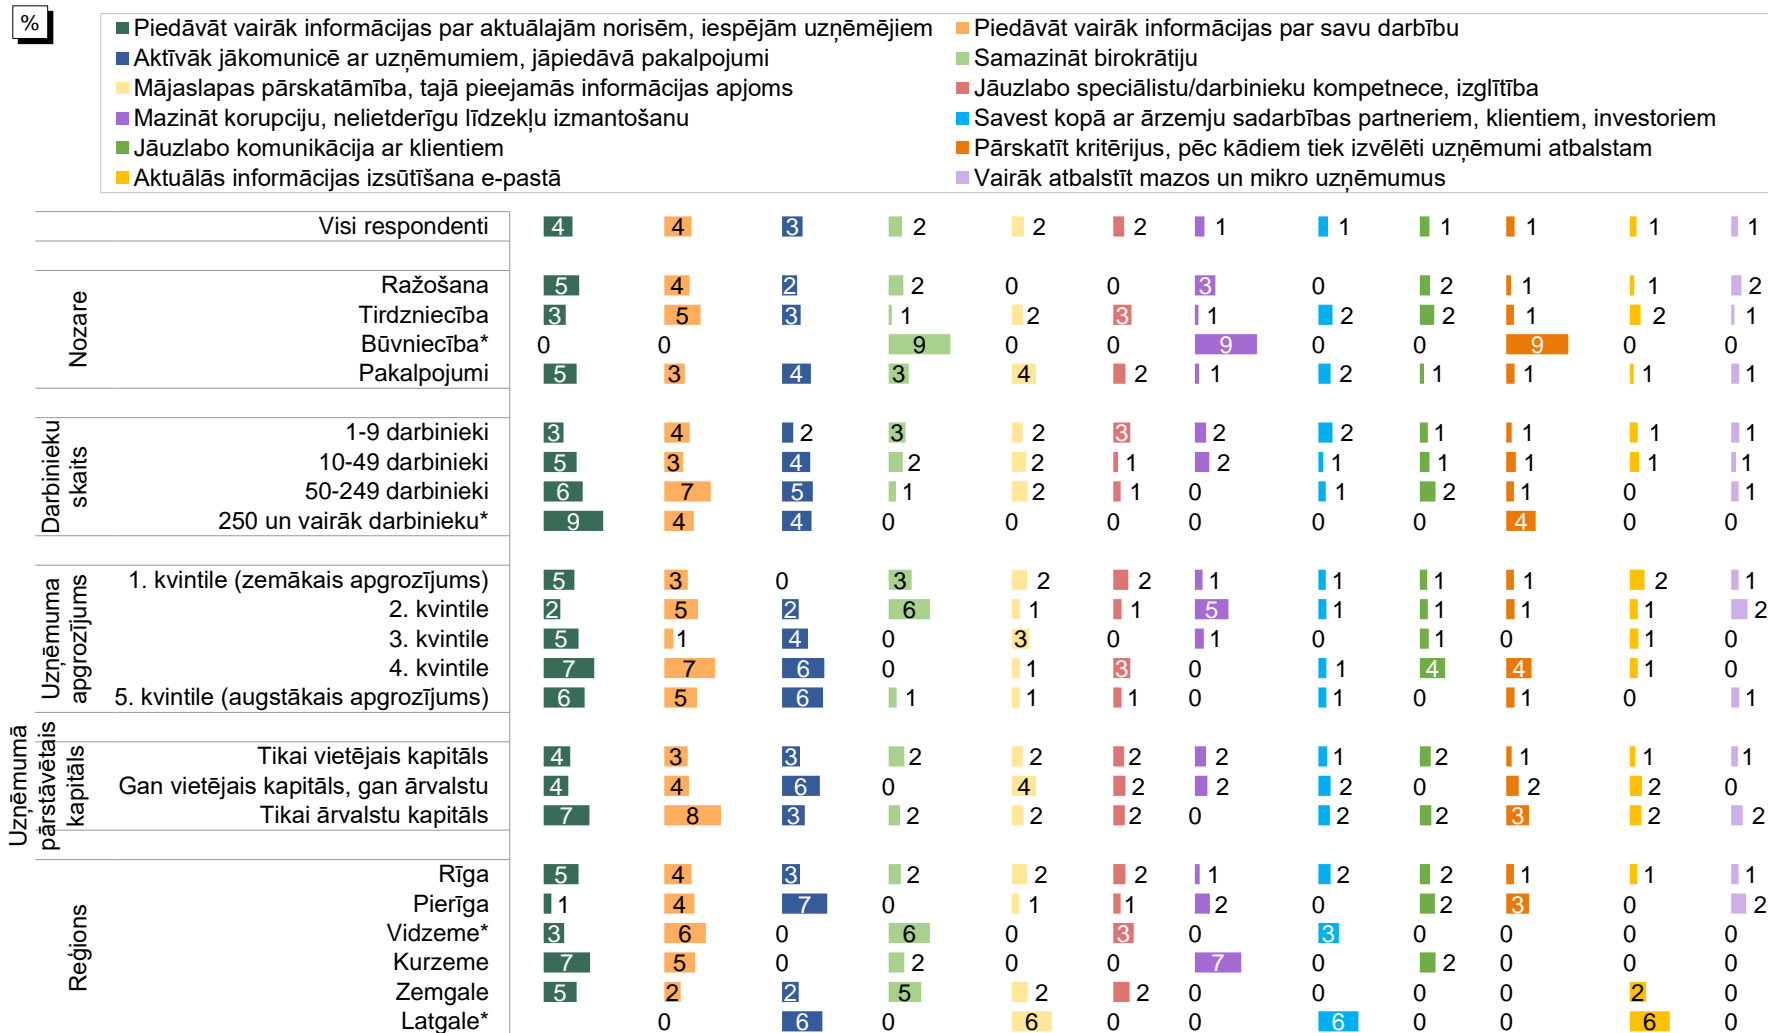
%

Piedāvāt vairāk informācijas par aktuālajām norisēm, iespējām uzņēmējiem
Aktīvāk jākomunicē ar uzņēmumiem, jāpiedāvā pakalpojumi
Mājaslapas pārskatāmība, tajā pieejamās informācijas apjoms
Mazināt korupciju, nelietderīgu līdzekļu izmantošanu
Jāuzlabo komunikācija ar klientiem
Aktuālās informācijas izsūtīšana e-pastā
Piedāvāt vairāk informācijas par savu darbību
Samazināt birokrātiju
Jāuzlabo speciālistu/darbinieku kompetnece, izglītība
Savest kopā ar ārzemju sadarbības partneriem, klientiem, investoriem
Pārskatīt kritērijus, pēc kādiem tiek izvēlēti uzņēmumi atbalstam
Vairāk atbalstīt mazos un mikro uzņēmumus

| | | | | | | | | | | | | |
|---|---|---|---|---|---|---|---|---|---|---|---|---|
| Visi respondenti | 4 | 4 | 3 | 2 | 2 | 2 | 1 | 1 | 1 | 1 | 1 | 1 |
| Nozare Ražošana | 5 | 4 | 2 | 2 | 0 | 0 | 3 | 0 | 2 | 1 | 1 | 2 |
| Tirdzniecība | 3 | 5 | 3 | 1 | 2 | 3 | 1 | 2 | 2 | 1 | 2 | 1 |
| Būvniecība* | 0 | 0 | | 9 | 0 | 0 | 9 | 0 | 0 | 9 | 0 | 0 |
| Pakalpojumi | 5 | 3 | 4 | 3 | 4 | 2 | 1 | 2 | 1 | 1 | 1 | 1 |
| Darbinieku skaits 1-9 darbinieki | 3 | 4 | 2 | 3 | 2 | 3 | 2 | 2 | 1 | 1 | 1 | 1 |
| 10-49 darbinieki | 5 | 3 | 4 | 2 | 2 | 1 | 2 | 1 | 1 | 1 | 1 | 1 |
| 50-249 darbinieki | 6 | 7 | 5 | 1 | 2 | 1 | 0 | 1 | 2 | 1 | 0 | 1 |
| 250 un vairāk darbinieku* | 9 | 4 | 4 | 0 | 0 | 0 | 0 | 0 | 0 | 4 | 0 | 0 |
| Uzņēmuma apgrozījums 1. kvintile (zemākais apgrozījums) | 5 | 3 | 0 | 3 | 2 | 2 | 1 | 1 | 1 | 1 | 2 | 1 |
| 2. kvintile | 2 | 5 | 2 | 6 | 1 | 1 | 5 | 1 | 1 | 1 | 1 | 2 |
| 3. kvintile | 5 | 1 | 4 | 0 | 3 | 0 | 1 | 0 | 1 | 0 | 1 | 0 |
| 4. kvintile | 7 | 7 | 6 | 0 | 1 | 3 | 0 | 1 | 4 | 4 | 1 | 0 |
| 5. kvintile (augstākais apgrozījums) | 6 | 5 | 6 | 1 | 1 | 1 | 0 | 1 | 0 | 1 | 0 | 1 |
| Uzņēmumā pārstāvētais kapitāls Tikai vietējais kapitāls | 4 | 3 | 3 | 2 | 2 | 2 | 2 | 1 | 2 | 1 | 1 | 1 |
| Gan vietējais kapitāls, gan ārvalstu | 4 | 4 | 6 | 0 | 4 | 2 | 2 | 2 | 0 | 2 | 2 | 0 |
| Tikai ārvalstu kapitāls | 7 | 8 | 3 | 2 | 2 | 2 | 0 | 2 | 2 | 3 | 2 | 2 |
| Reģions Rīga | 5 | 4 | 3 | 2 | 2 | 2 | 1 | 2 | 2 | 1 | 1 | 1 |
| Pierīga | 1 | 4 | 7 | 0 | 1 | 1 | 2 | 0 | 2 | 3 | 0 | 2 |
| Vidzeme* | 3 | 6 | 0 | 6 | 0 | 3 | 0 | 3 | 0 | 0 | 0 | 0 |
| Kurzeme | 7 | 5 | 0 | 2 | 0 | 0 | 7 | 0 | 2 | 0 | 0 | 0 |
| Zemgale | 5 | 2 | 2 | 5 | 2 | 2 | 0 | 0 | 0 | 0 | 2 | 0 |
| Latgale* | | 0 | 6 | 0 | 6 | 0 | 0 | 6 | 0 | 0 | 6 | 0 |